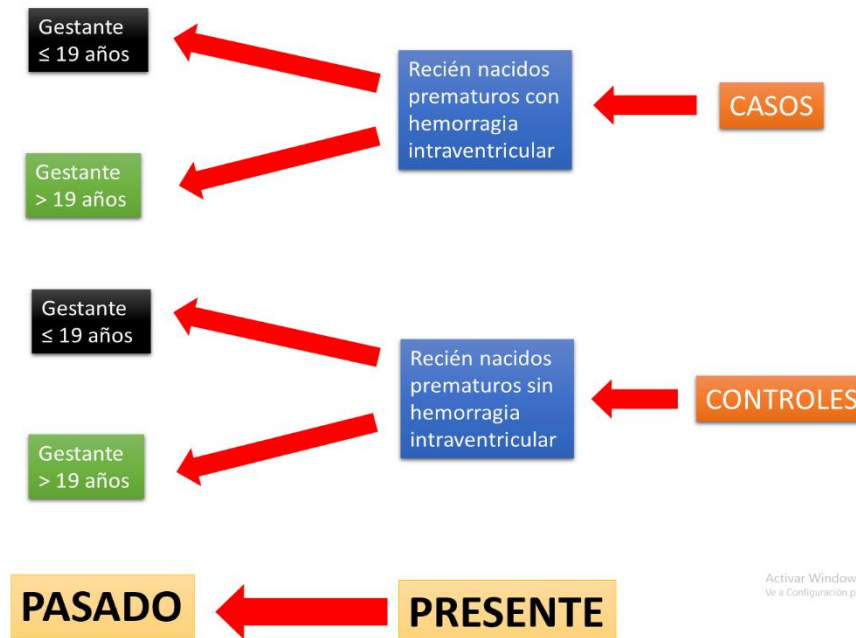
Gestante
≤ 19 años

Recién nacidos prematuros con hemorragia intraventricular

CASOS

Gestante
> 19 años

Gestante
≤ 19 años

Recién nacidos prematuros sin hemorragia intraventricular

CONTROLES

Gestante
> 19 años

PASADO

PRESENTE

Activar Window
Ve a Configuración p